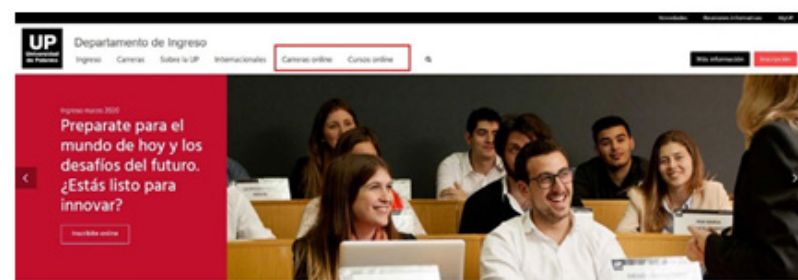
Novedades Reuniones informativas MyUP

UP Universidad de Palermo

Departamento de Ingreso

Ingreso Carreras Sobre la UP Internacionales Carreras online Cursos online

Más información Inscripción

Ingreso marzo 2020

Preparate para el mundo de hoy y los desafíos del futuro. ¿Estás listo para innovar?

Inscribite online